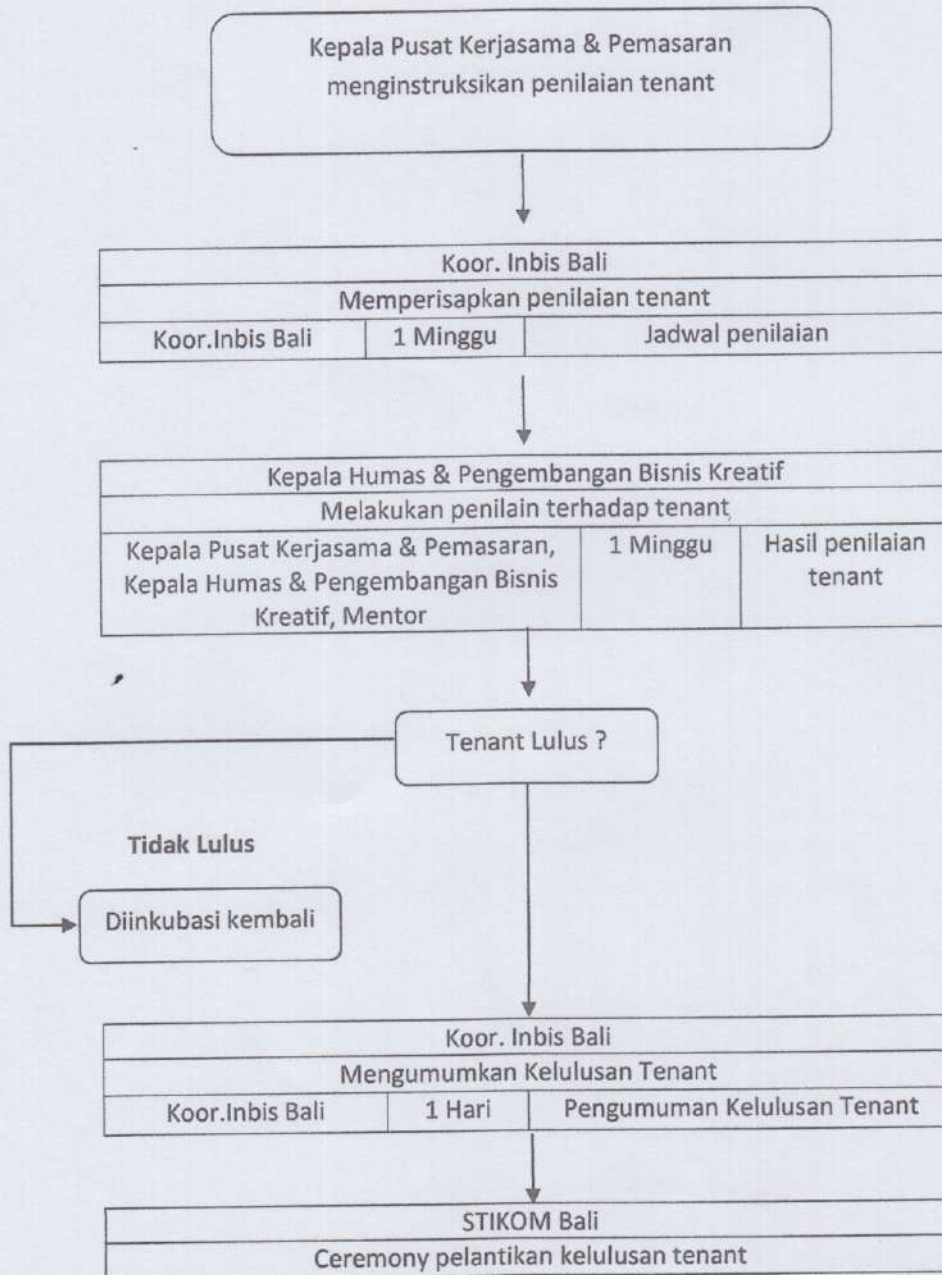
Kepala Pusat Kerjasama & Pemasaran menginstruksikan penilaian tenant

| Koor. Inbis Bali | | |
|---|---|---|
| Memperisapkan penilaian tenant | | |
| Koor.Inbis Bali | 1 Minggu | Jadwal penilaian |

| Kepala Humas & Pengembangan Bisnis Kreatif | | |
|---|---|---|
| Melakukan penilain terhadap tenant | | |
| Kepala Pusat Kerjasama & Pemasaran, Kepala Humas & Pengembangan Bisnis Kreatif, Mentor | 1 Minggu | Hasil penilaian tenant |

Tenant Lulus ?

Tidak Lulus

Diinkubasi kembali

| Koor. Inbis Bali | | |
|---|---|---|
| Mengumumkan Kelulusan Tenant | | |
| Koor.Inbis Bali | 1 Hari | Pengumuman Kelulusan Tenant |

| STIKOM Bali |
|---|
| Ceremony pelantikan kelulusan tenant |